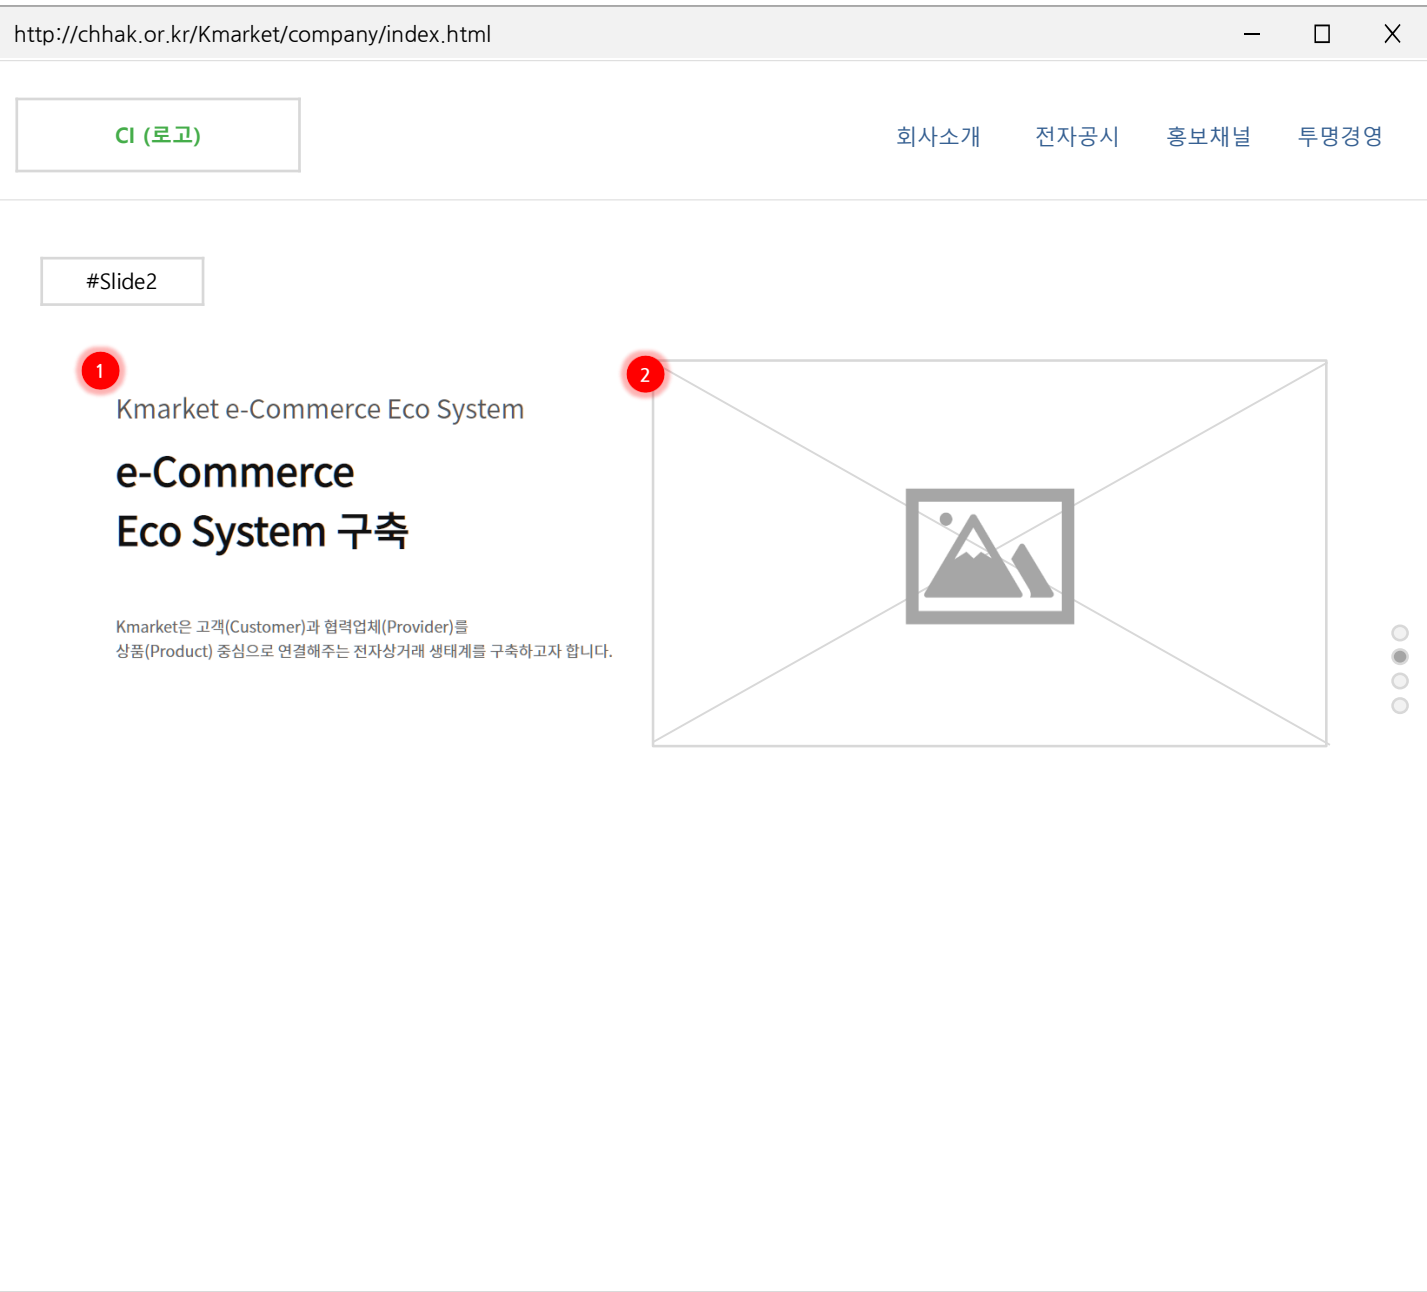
http://chhak.or.kr/Kmarket/company/index.html

CI (로고)

회사소개 전자공시 홍보채널 투명경영

#Slide2

1

Kmarket e-Commerce Eco System

e-Commerce
Eco System 구축

Kmarket은 고객(Customer)과 협력업체(Provider)를
상품(Product) 중심으로 연결해주는 전자상거래 생태계를 구축하고자 합니다.

2